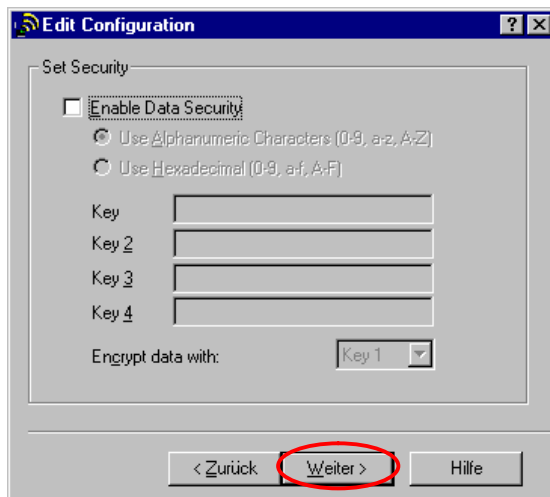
Edit Configuration

? X

Set Security

Enable Data Security

Use Alphanumeric Characters (0-9, a-z, A-Z)

Use Hexadecimal (0-9, a-f, A-F)

Key

Key 2

Key 3

Key 4

Encrypt data with:

Key 1

< Zurück

Weiter >

Hilfe